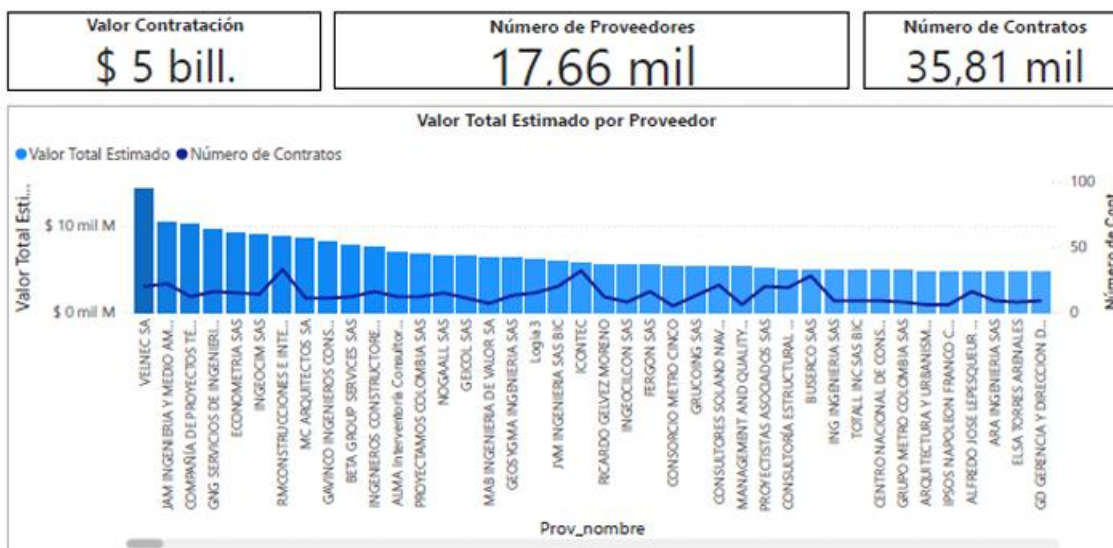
Valor Contratación
$ 5 bill.

Número de Proveedores
17,66 mil

Número de Contratos
35,81 mil

Valor Total Estimado por Proveedor

Valor Total Estimado  Número de Contratos

Valor Total Esti...

$ 10 mil M
$ 0 mil M

100
50
0

Número de Cont...

VELNEC SA
JAM INGENIERIA Y MEDIO AM...
COMPAÑIA DE PROYECTOS TE...
GNG SERVICIOS DE INGENIERI...
ECONOMETRIA SAS
INGEOCIM SAS
RMCONSTRUCCIONES E INTE...
MC ARQUITECTOS SA
GAVINCO INGENIEROS CONS...
BETA GROUP SERVICES SAS
INGENIEROS CONSTRUCTORE...
ALMA Interventoria Consultor...
PROYECTAMOS COLOMBIA SAS
NOGAALL SAS
GEIOOL SAS
MAB INGENIERIA DE VALOR SA
GEOSYGMA INGENIERIA SAS
Logia3
JVM INGENIERIA SAS BIC
ICONTEC
RICARDO GELVEZ MORENO
INGEOLCON SAS
FERGON SAS
CONSORCIO METRO CINCO
GRUCOING SAS
CONSULTORES SOLANO NAV...
MANAGEMENT AND QUALITY...
PROYECTISTAS ASOCIADOS SAS
CONSULTORIA ESTRUCTURAL ...
BUSERCO SAS
ING INGENIERIA SAS
TOTALL INC SAS BIC
CENTRO NACIONAL DE CONS...
GRUPO METRO COLOMBIA SAS
ARQUITECTURA Y URBANISM...
IPSOS NAPOLEON FRANCO C...
ALFREDO JOSE LEPESQUEUR ...
ARA INGENIERIA SAS
ELSA TORRES ARENALES
GD GERENCIA Y DIRECCION D...

Prov_nombre